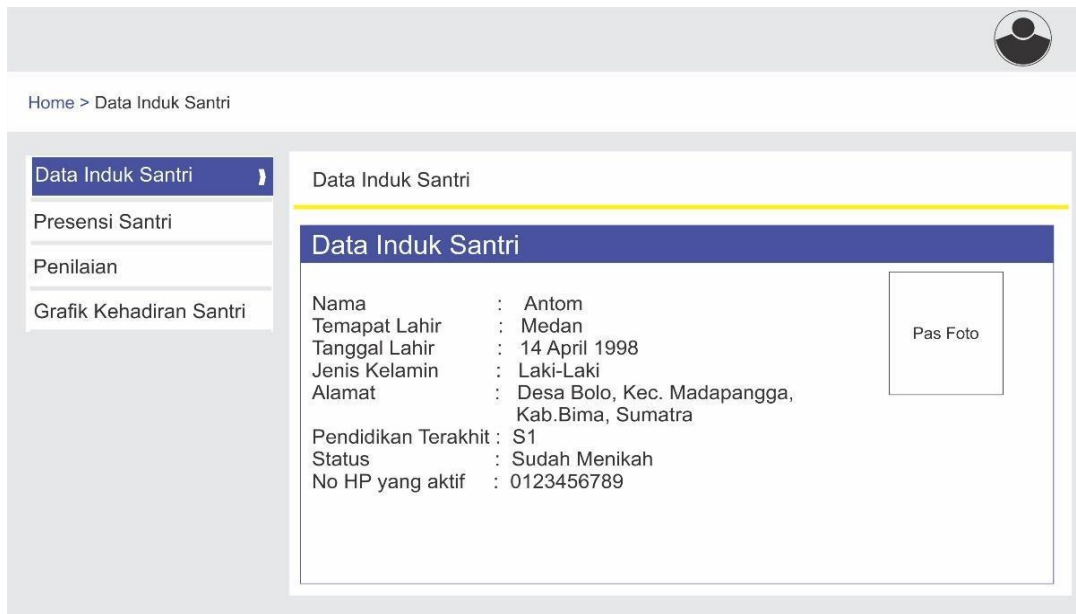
Home > Data Induk Santri

Data Induk Santri
Presensi Santri
Penilaian
Grafik Kehadiran Santri

Data Induk Santri

Data Induk Santri

Nama : Antom
Temapat Lahir : Medan
Tanggal Lahir : 14 April 1998
Jenis Kelamin : Laki-Laki
Alamat : Desa Bolo, Kec. Madapangga, Kab.Bima, Sumatra
Pendidikan Terakhit : S1
Status : Sudah Menikah
No HP yang aktif : 0123456789

Pas Foto